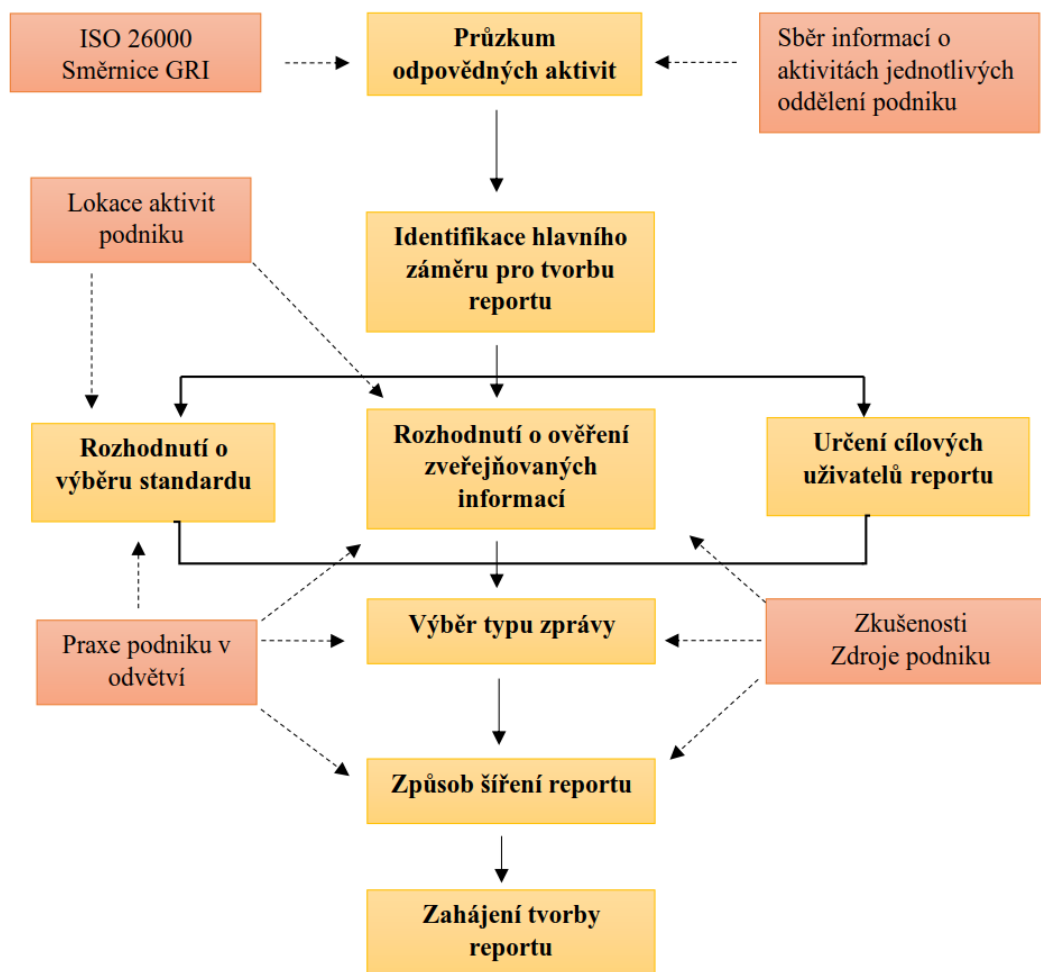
ISO 26000
Směrnice GRI

Průzkum odpovědných aktivit

Sběr informací o aktivitách jednotlivých oddělení podniku

Lokace aktivit podniku

Identifikace hlavního záměru pro tvorbu reportu

Rozhodnutí o výběru standardu

Rozhodnutí o ověření zveřejňovaných informací

Určení cílových uživatelů reportu

Praxe podniku v odvětví

Výběr typu zprávy

Zkušenosti
Zdroje podniku

Způsob šíření reportu

Zahájení tvorby reportu